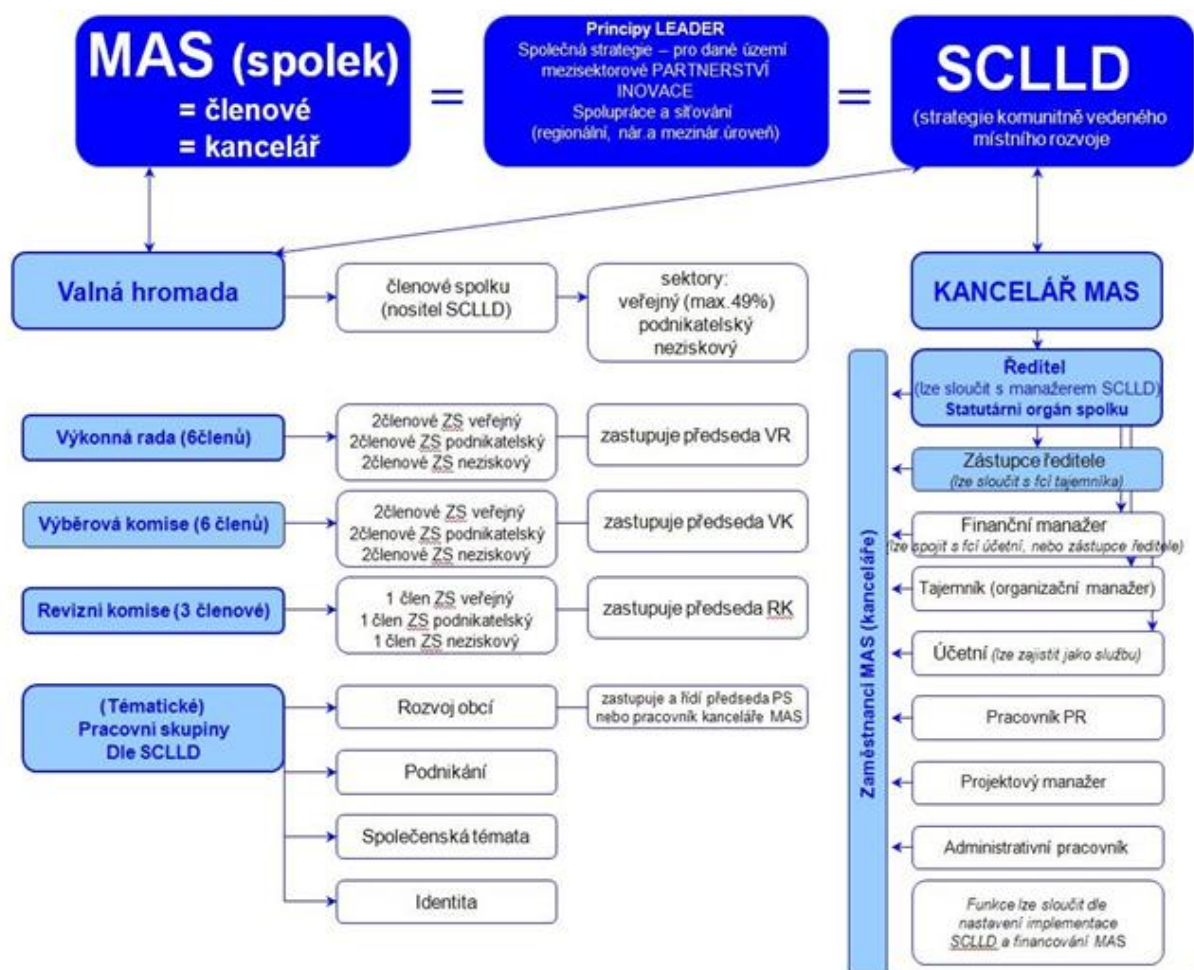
MAS (spolek)
= členové
= kancelář

=

Principy LEADER
Společná strategie – pro dané území
mezisektorové PARTNERSTVÍ
INOVACE
Spolupráce a síťování
(regionální, nár.a mezinár.úroveň)

=

SCLLD
(strategie komunitně vedeného místního rozvoje

Valná hromada

členové spolku
(nositel SCLLD)

sektory:
veřejný (max.49%)
podnikatelský
neziskový

KANCELÁŘ MAS

Ředitel
(lze sloučit s manažerem SCLLD)
Statutární orgán spolku

Výkonná rada (6členů)

2členové ZS veřejný
2členové ZS podnikatelský
2členové ZS neziskový

zastupuje předseda VR

Zástupce ředitele
(lze sloučit s fcí tajemníka)

Výběrová komise (6 členů)

2členové ZS veřejný
2členové ZS podnikatelský
2členové ZS neziskový

zastupuje předseda VK

Finanční manažer
(lze spojit s fcí účetní, nebo zástupce ředitele)

Revizní komise (3 členové)

1 člen ZS veřejný
1 člen ZS podnikatelský
1 člen ZS neziskový

zastupuje předseda RK

Tajemník (organizační manažer)

Účetní (lze zajistit jako službu)

(Tématické)
Pracovní skupiny
Dle SCLLD

Rozvoj obcí

zastupuje a řídí předseda PS nebo pracovník kanceláře MAS

Pracovník PR

Podnikání

Projektový manažer

Společenská témata

Administrativní pracovník

Identita

Funkce lze sloučit dle nastavení implementace SCLLD a financování MAS

Zaměstnanci MAS (kanceláře)